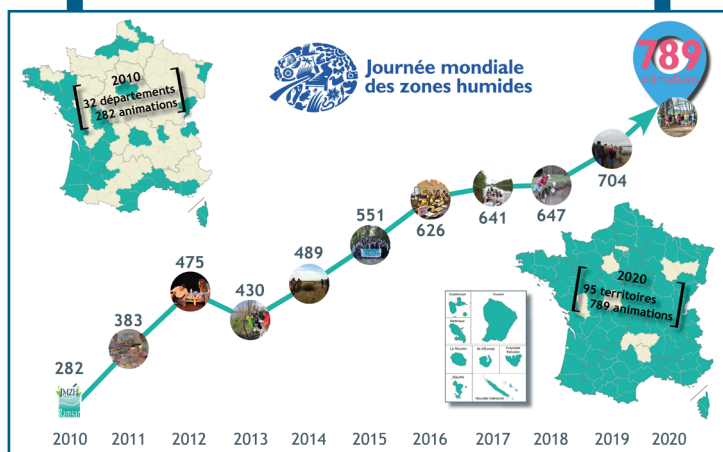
Journée mondiale des zones humides

2010
32 départements
282 animations

789
animations

2020
95 territoires
789 animations

282
383
475
430
489
551
626
641
647
704

JMZH
Ramsar

Guadeloupe
Guyane
Martinique
La Réunion
Ile d'Europa
Polynésie française
Mayotte
Nouvelle-Calédonie

2010 2011 2012 2013 2014 2015 2016 2017 2018 2019 2020